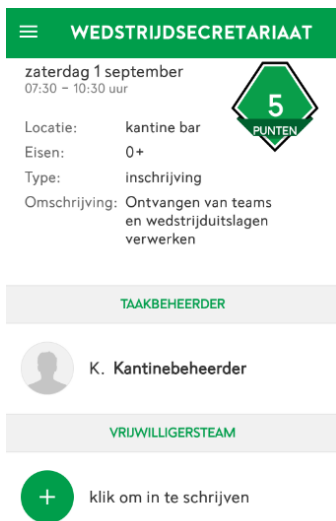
WEDSTRIJDSECRETARIAAT

zaterdag 1 september
07:30 – 10:30 uur

5
PUNTEN

| | |
|---|---|
| Locatie: | kantine bar |
| Eisen: | 0+ |
| Type: | inschrijving |
| Omschrijving: | Ontvangen van teams en wedstrijduitslagen verwerken |

TAAKBEHEERDER

K. Kantinebeheerder

VRIJWILLIGERSTEAM

+ klik om in te schrijven